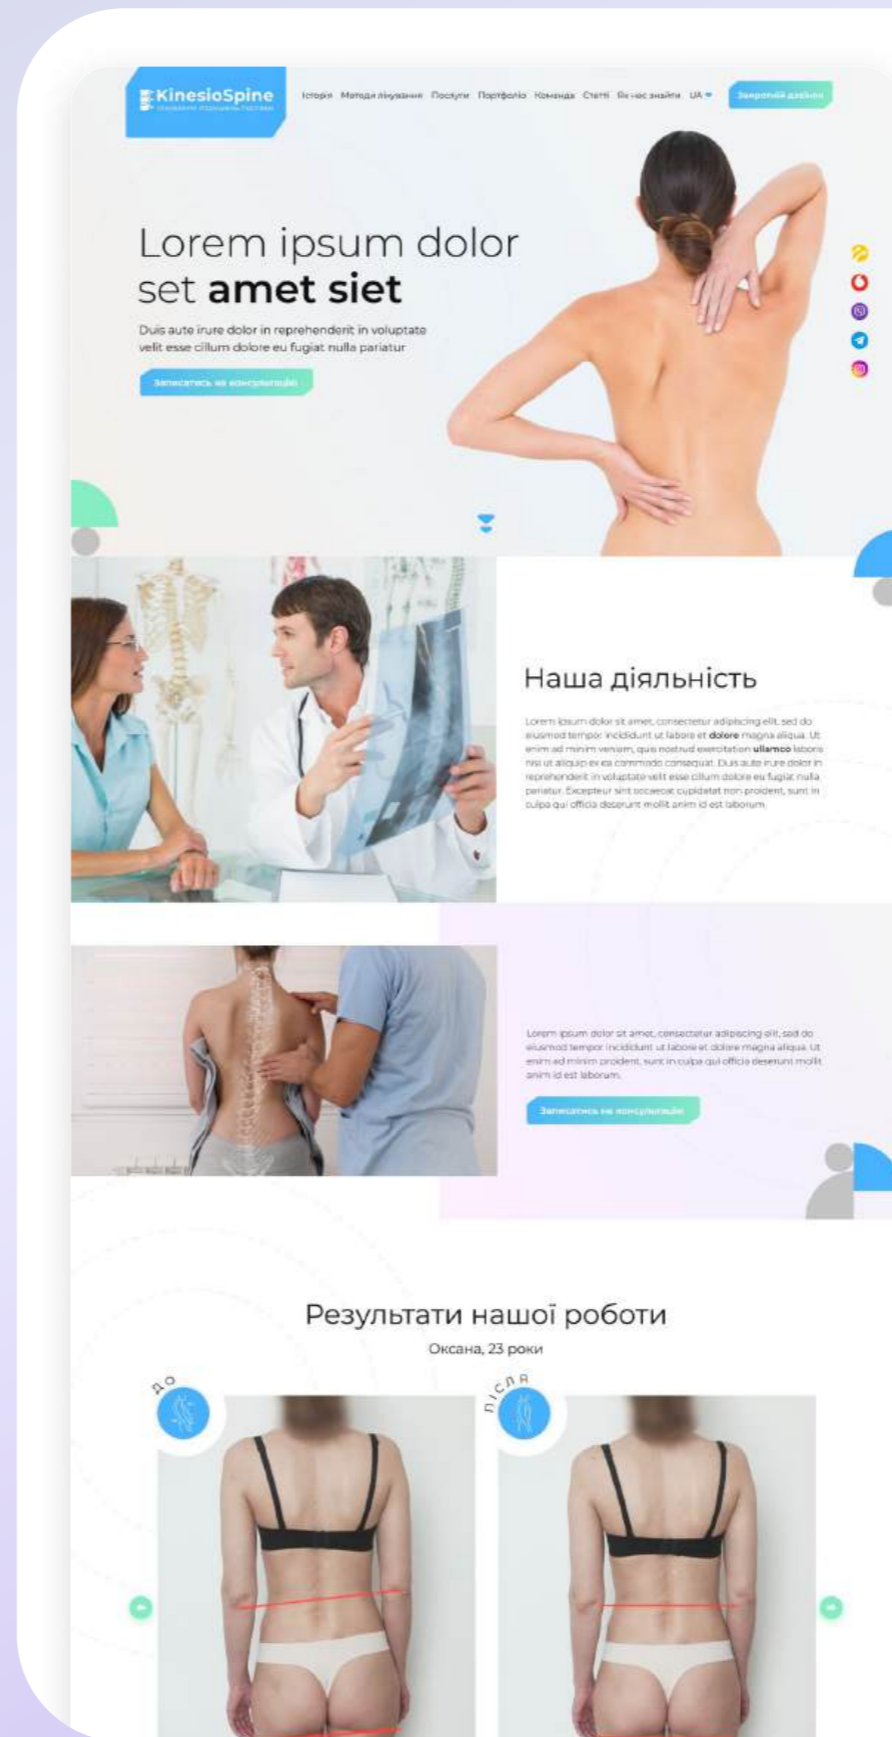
KinesioSpine
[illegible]

Історія Методи лікування Послуги Портфоліо Команда Статті Як нас знайти UA

Зворотній дзвінок

Lorem ipsum dolor set **amet siet**

Duis aute irure dolor in reprehenderit in voluptate velit esse cillum dolore eu fugiat nulla pariatur

Записатись на консультацію

Наша діяльність

Lorem ipsum dolor sit amet, consectetur adipiscing elit, sed do eiusmod tempor incididunt ut labore et **dolore** magna aliqua. Ut enim ad minim veniam, quis nostrud exercitation **ullamco** laboris nisi ut aliquip ex ea commodo consequat. Duis aute irure dolor in reprehenderit in voluptate velit esse cillum dolore eu fugiat nulla pariatur. Excepteur sint occaecat cupidatat non proident, sunt in culpa qui officia deserunt mollit anim id est laborum.

Lorem ipsum dolor sit amet, consectetur adipiscing elit, sed do eiusmod tempor incididunt ut labore et dolore magna aliqua. Ut enim ad minim proident, sunt in culpa qui officia deserunt mollit anim id est laborum.

Записатись на консультацію

Результати нашої роботи

Оксана, 23 роки

ДО

ПІСЛЯ